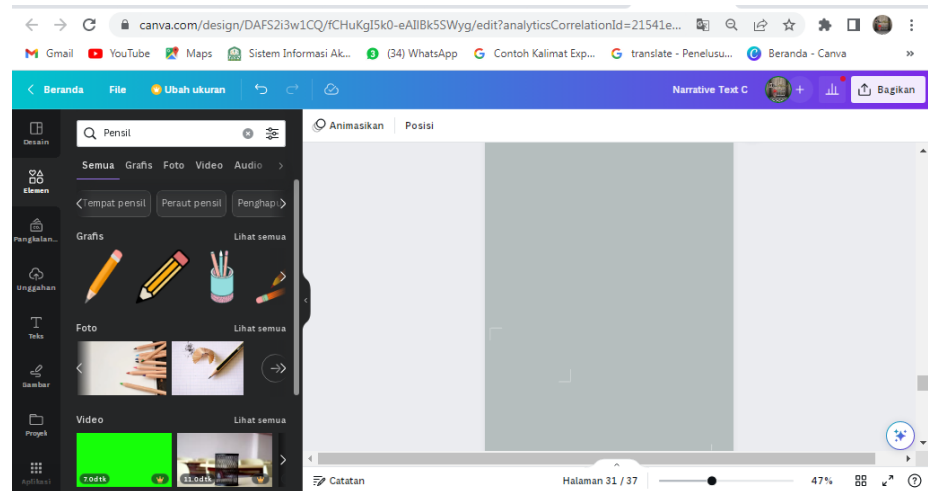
canva.com/design/DAFS2i3w1CQ/fCHuKgI5k0-eAIlBk5SWyg/edit?analyticsCorrelationId=21541e...

Gmail YouTube Maps Sistem Informasi Ak... (34) WhatsApp Contoh Kalimat Exp... translate - Penelusu... Beranda - Canva

Beranda File Ubah ukuran Narrative Text C Bagikan

Desain
Elemen
Pangkalan...
Unggahan
Teks
Gambar
Proyek
Aplikasi

Pensil

Semua Grafis Foto Video Audio

Tempat pensil Peraut pensil Penghapu

Grafis Lihat semua

Foto Lihat semua

Video Lihat semua

7.0dtk 11.0dtk

Animasikan Posisi

Catatan Halaman 31 / 37 47%